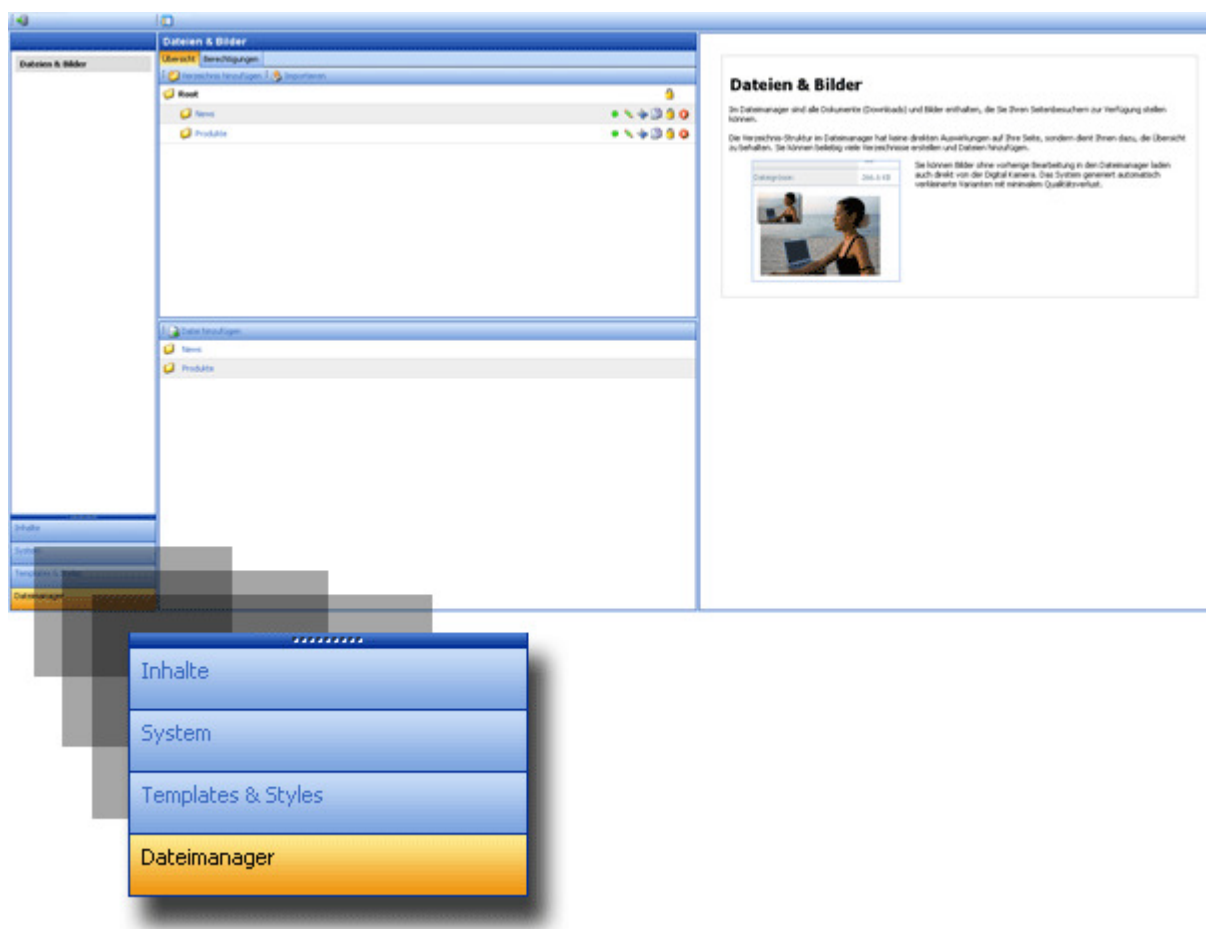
Dateien & Bilder

Dateien & Bilder

Übersicht Berechtigungen

Verzeichnis hinzufügen | Importieren

Root

News

Produkte

Datei hinzufügen

News

Produkte

Dateien & Bilder

Im Dateimanager sind alle Dokumente (Downloads) und Bilder enthalten, die Sie Ihren Seitenbesuchern zur Verfügung stellen können.

Die Verzeichnis-Struktur im Dateimanager hat keine direkten Auswirkungen auf Ihre Seite, sondern dient Ihnen dazu, die Übersicht zu behalten. Sie können beliebig viele Verzeichnisse erstellen und Dateien hinzufügen.

Dateigrösse 266.6 KB

Sie können Bilder ohne vorherige Bearbeitung in den Dateimanager laden auch direkt von der Digital Kamera. Das System generiert automatisch verkleinerte Varianten mit minimalem Qualitätsverlust.

Inhalte

System

Templates & Styles

Dateimanager

Inhalte

System

Templates & Styles

Dateimanager